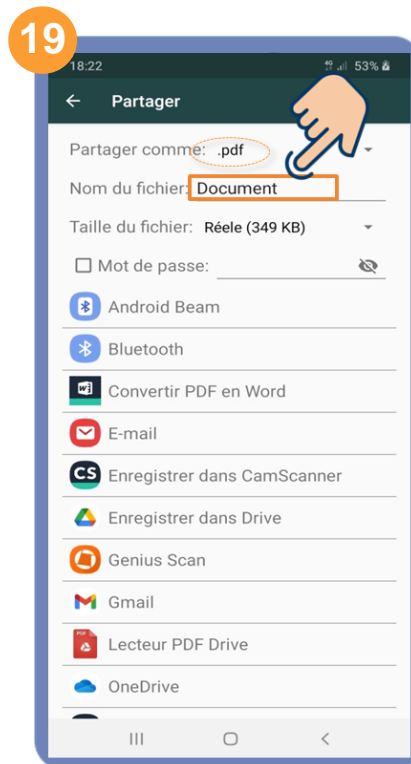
19

18:22

4G 53%

Partager

Partager comme: .pdf

Nom du fichier: Document

Taille du fichier: Réele (349 KB)

Mot de passe:

Android Beam

Bluetooth

Convertir PDF en Word

E-mail

Enregistrer dans CamScanner

Enregistrer dans Drive

Genius Scan

Gmail

Lecteur PDF Drive

OneDrive